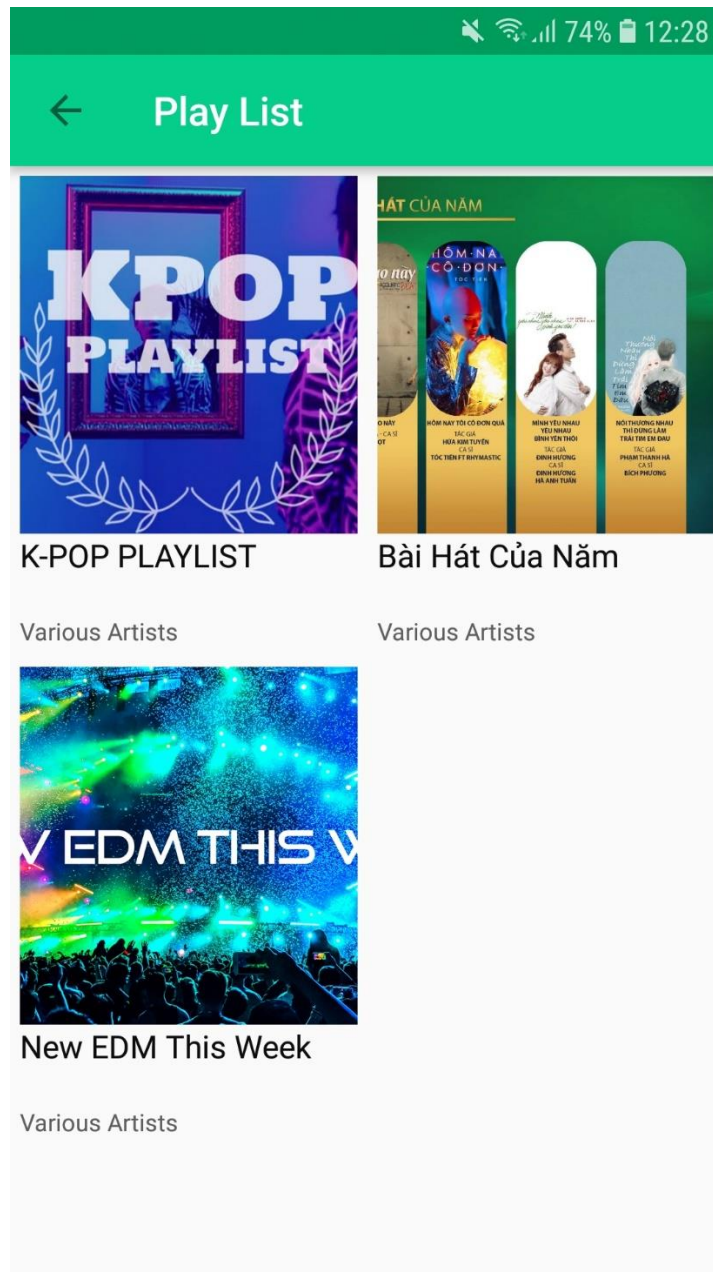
74% 12:28

Play List

KPOP PLAYLIST

K-POP PLAYLIST

Various Artists

HÁT CỦA NĂM

HÔM NAY CÔ ĐƠN

HÔM NAY TÔI CÔ ĐƠN QUÁ
TÁC GIẢ
HỨA KIM TUYỀN
CA SĨ
TÓC TIÊN FT RHYMASTIC

MÌNH YÊU NHAU YÊU NHAU BÌNH YÊN THÔI
TÁC GIẢ
ĐINH HƯƠNG
CA SĨ
ĐINH HƯƠNG
HÀ ANH TUẤN

NÓI THƯƠNG NHAU THÌ ĐỪNG LÀM TRÁI TIM EM ĐAU
TÁC GIẢ
PHẠM THANH HÀ
CA SĨ
BÍCH PHƯƠNG

Bài Hát Của Năm

Various Artists

V EDM THIS V

New EDM This Week

Various Artists